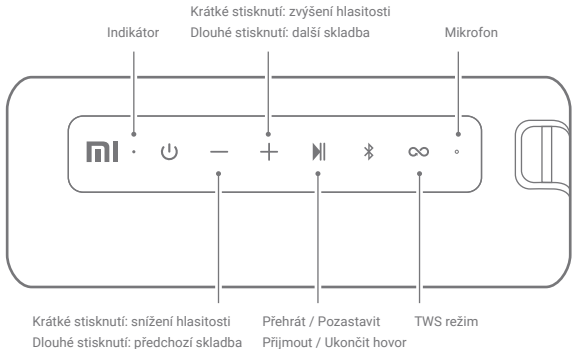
Krátké stisknutí: zvýšení hlasitosti
Dlouhé stisknutí: další skladba

Indikátor

Mikrofon

mi

Krátké stisknutí: snížení hlasitosti
Dlouhé stisknutí: předchozí skladba

Přehrát / Pozastavit
Přijmout / Ukončit hovor

TWS režim